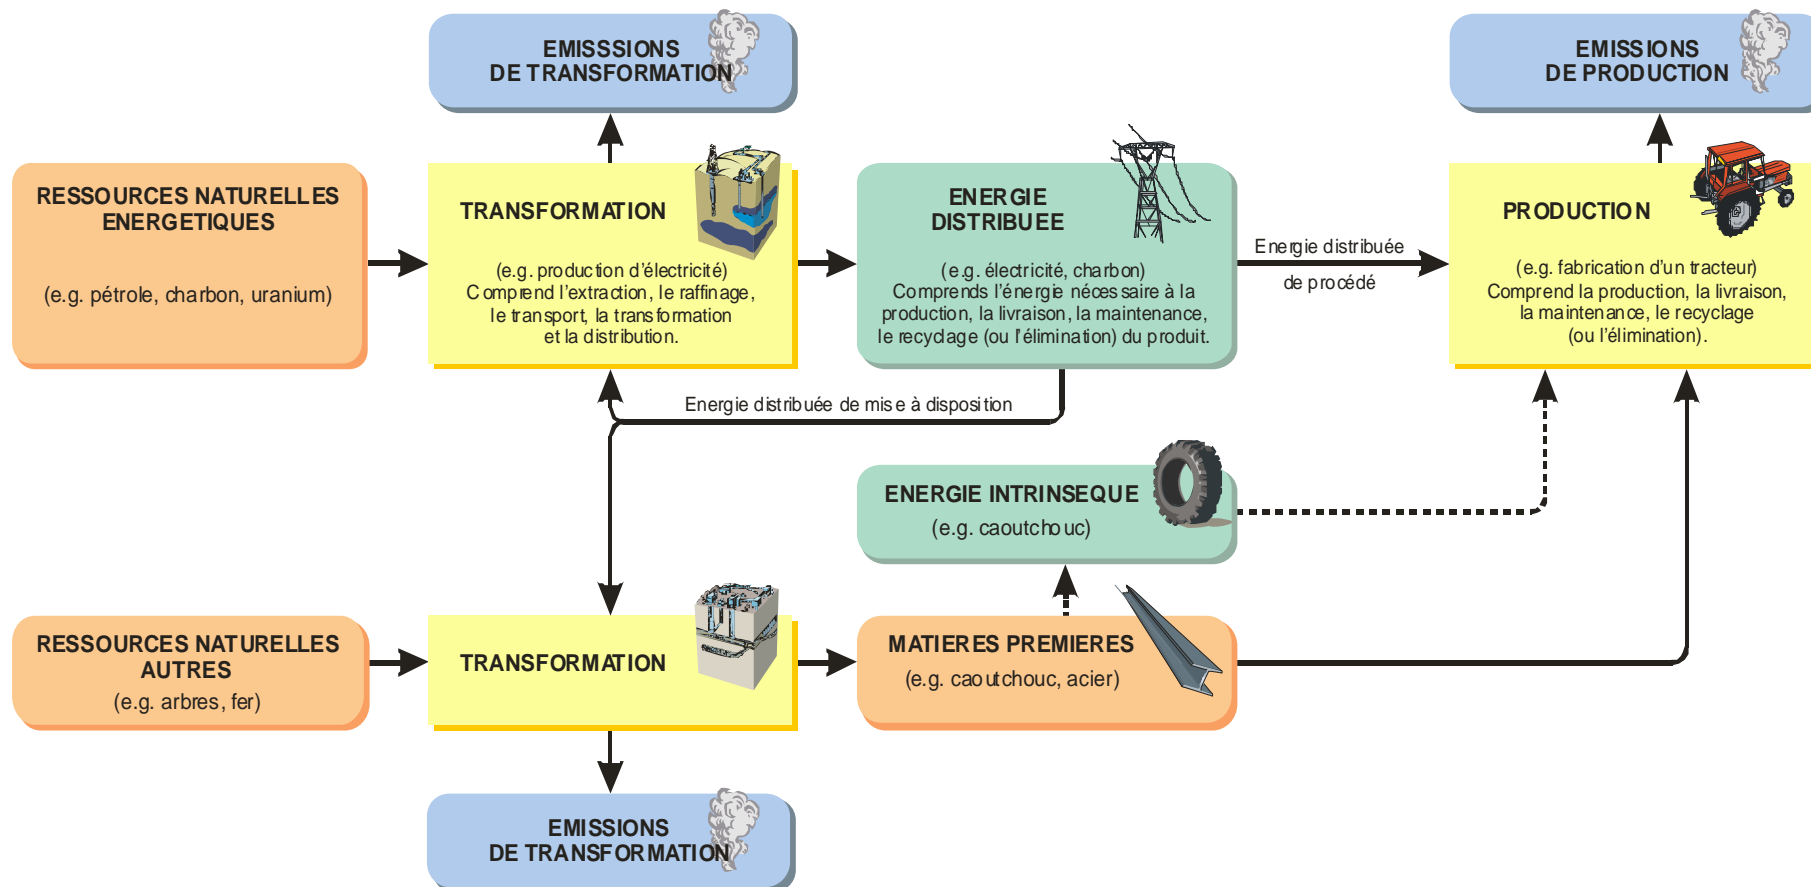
EMISSSIONS
DE TRANSFORMATION

EMISSIONS
DE PRODUCTION

RESSOURCES NATURELLES
ENERGETIQUES

(e.g. pétrole, charbon, uranium)

TRANSFORMATION

(e.g. production d'électricité)
Comprend l'extraction, le raffinage, le transport, la transformation et la distribution.

ENERGIE
DISTRIBUEE

(e.g. électricité, charbon)
Comprends l'énergie nécessaire à la production, la livraison, la maintenance, le recyclage (ou l'élimination) du produit.

Energie distribuée
de procédé

PRODUCTION

(e.g. fabrication d'un tracteur)
Comprend la production, la livraison, la maintenance, le recyclage (ou l'élimination).

Energie distribuée de mise à disposition

ENERGIE INTRINSEQUE
(e.g. caoutchouc)

RESSOURCES NATURELLES
AUTRES
(e.g. arbres, fer)

TRANSFORMATION

MATIERES PREMIERES
(e.g. caoutchouc, acier)

EMISSIONS
DE TRANSFORMATION